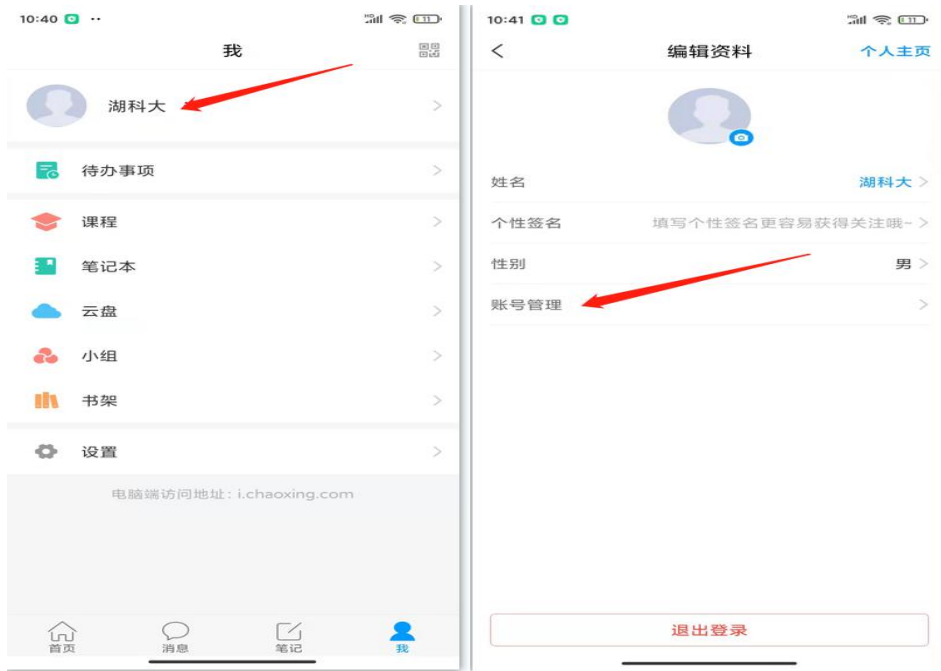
10:40

我

湖科大

待办事项

课程

笔记本

云盘

小组

书架

设置

电脑端访问地址：i.chaoxing.com

首页 消息 笔记 我

10:41

编辑资料 个人主页

姓名 湖科大

个性签名 填写个性签名更容易获得关注哦~

性别 男

账号管理

退出登录